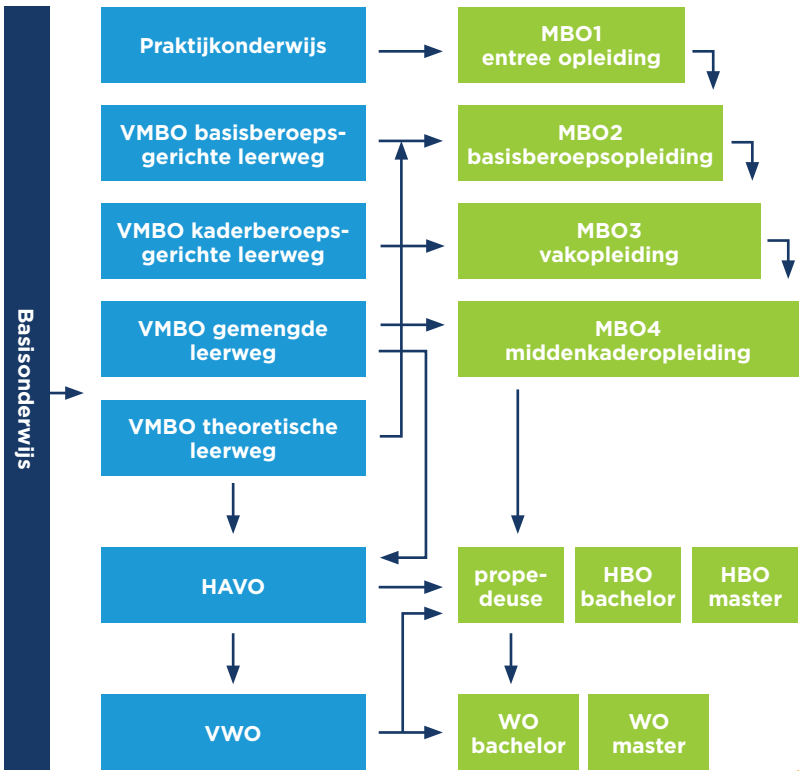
Basisonderwijs

Praktijkonderwijs

VMBO basisberoepsgerichte leerweg

VMBO kaderberoepsgerichte leerweg

VMBO gemengde leerweg

VMBO theoretische leerweg

HAVO

VWO

MBO1
entree opleiding

MBO2
basisberoepsopleiding

MBO3
vakopleiding

MBO4
middenkaderopleiding

propedeuse

HBO bachelor

HBO master

WO bachelor

WO master